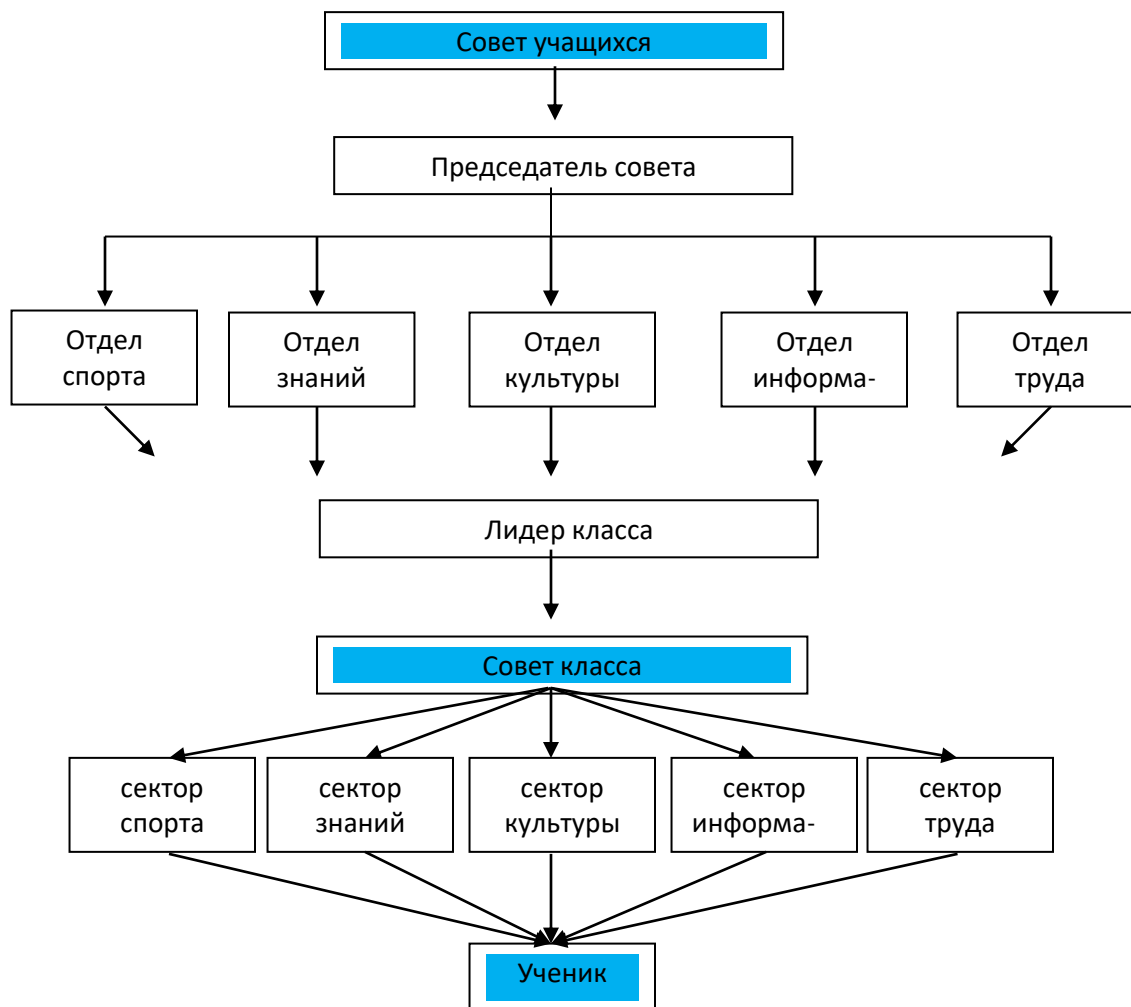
Совет учащихся

Председатель совета

Отдел спорта

Отдел знаний

Отдел культуры

Отдел информа-

Отдел труда

Лидер класса

Совет класса

сектор спорта

сектор знаний

сектор культуры

сектор информа-

сектор труда

Ученик